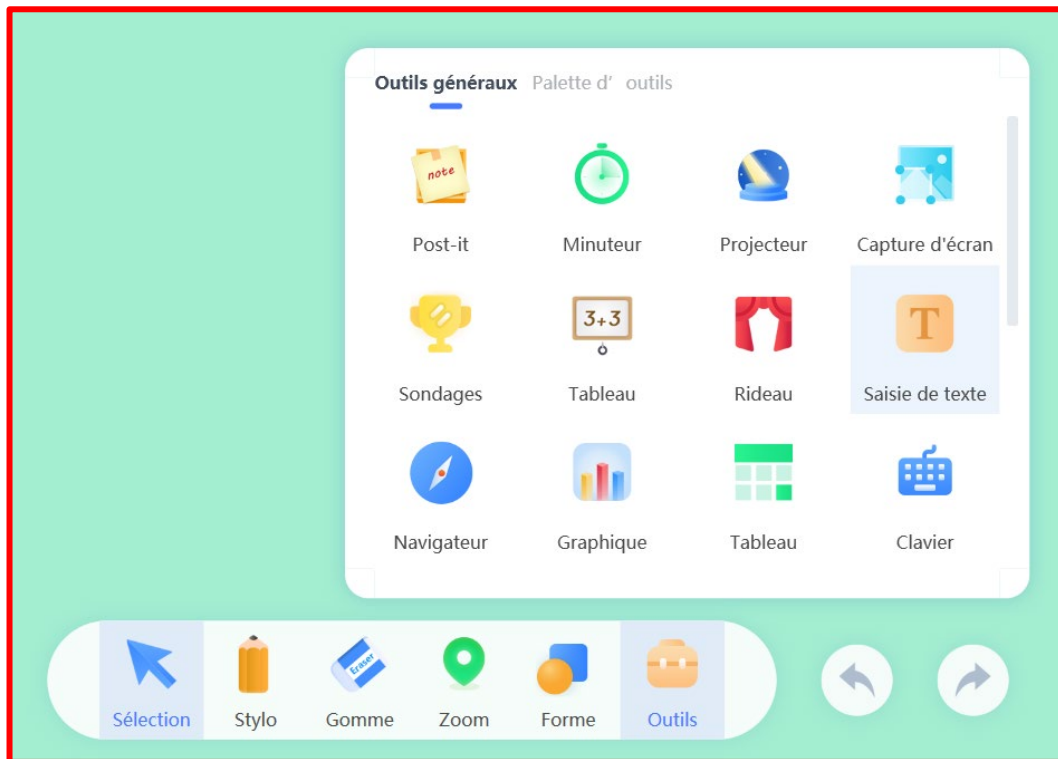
Outils généraux Palette d' outils

note

Post-it

Minuteur

Projecteur

Capture d'écran

Sondages

3+3

Tableau

Rideau

T

Saisie de texte

Navigateur

Graphique

Tableau

Clavier

Sélection

Stylo

Eraser

Gomme

Zoom

Forme

Outils